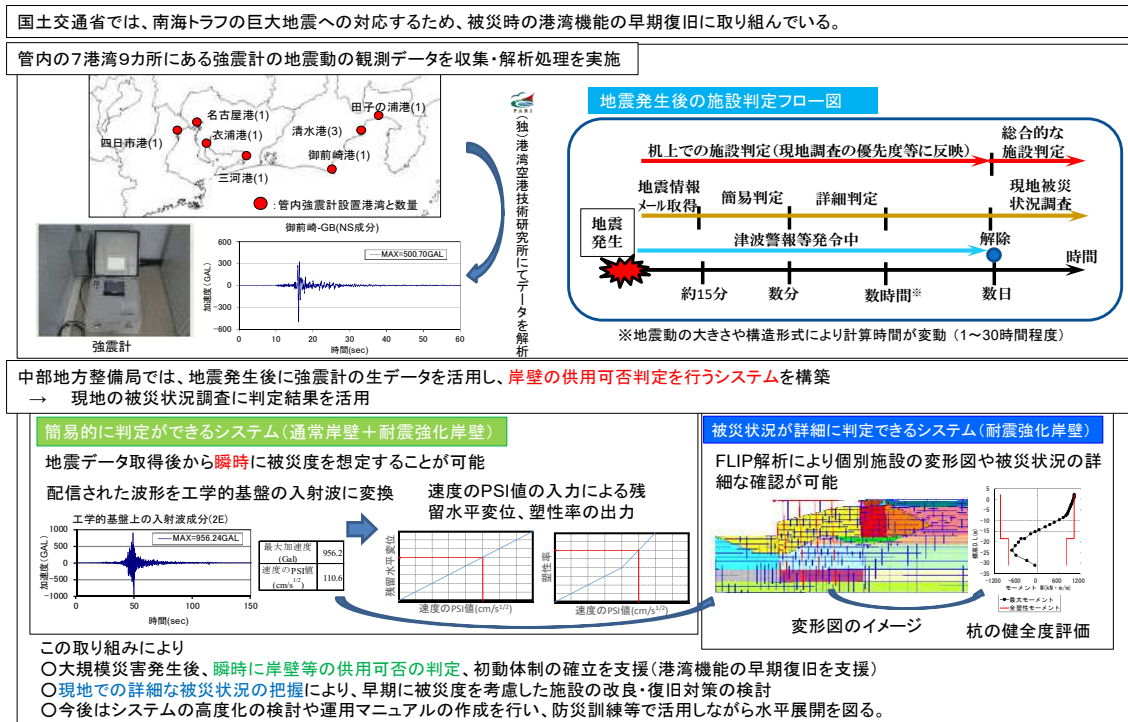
国土交通省では、南海トラフの巨大地震への対応するため、被災時の港湾機能の早期復旧に取り組んでいる。

管内の7港湾9カ所にある強震計の地震動の観測データを収集・解析処理を実施

名古屋港(1)
四日市港(1)
衣浦港(1)
三河港(1)
清水港(3)
田子の浦港(1)
御前崎港(1)
：管内強震計設置港湾と数量

御前崎-GB(NS成分)
MAX=500.70GAL
加速度(GAL)
600
300
0
−300
−600
0 10 20 30 40 50 60
時間(sec)

強震計

PARI
(独)港湾空港技術研究所にてデータを解析

地震発生後の施設判定フロー図

机上での施設判定(現地調査の優先度等に反映)
総合的な施設判定
地震情報メール取得
簡易判定
詳細判定
現地被災状況調査
地震発生
津波警報等発令中
解除
時間
約15分
数分
数時間※
数日
※地震動の大きさや構造形式により計算時間が変動(1〜30時間程度)

中部地方整備局では、地震発生後に強震計の生データを活用し、岸壁の供用可否判定を行うシステムを構築
→ 現地の被災状況調査に判定結果を活用

簡易的に判定ができるシステム(通常岸壁＋耐震強化岸壁)

地震データ取得後から瞬時に被災度を想定することが可能

配信された波形を工学的基盤の入射波に変換

工学的基盤上の入射波成分(2E)
MAX=956.24GAL
加速度(GAL)
1000
500
0
−500
−1000
0 50 100 150
時間(sec)

| 最大加速度(Gal) | 956.2 |
|---|---|
| 速度のPSI値($cm/s^{1/2}$) | 110.6 |

速度のPSI値の入力による残留水平変位、塑性率の出力
残留水平変位
速度のPSI値($cm/s^{1/2}$)
塑性率
速度のPSI値($cm/s^{1/2}$)

被災状況が詳細に判定できるシステム(耐震強化岸壁)

FLIP解析により個別施設の変形図や被災状況の詳細な確認が可能

標高 D.L.(m)
5
0
−5
−10
−15
−20
−25
−30
−35
−1200 −600 0 600 1200
モーメント M(kN・m/m)
最大モーメント
全塑性モーメント

変形図のイメージ
杭の健全度評価

この取り組みにより
○大規模災害発生後、瞬時に岸壁等の供用可否の判定、初動体制の確立を支援(港湾機能の早期復旧を支援)
○現地での詳細な被災状況の把握により、早期に被災度を考慮した施設の改良・復旧対策の検討
○今後はシステムの高度化の検討や運用マニュアルの作成を行い、防災訓練等で活用しながら水平展開を図る。